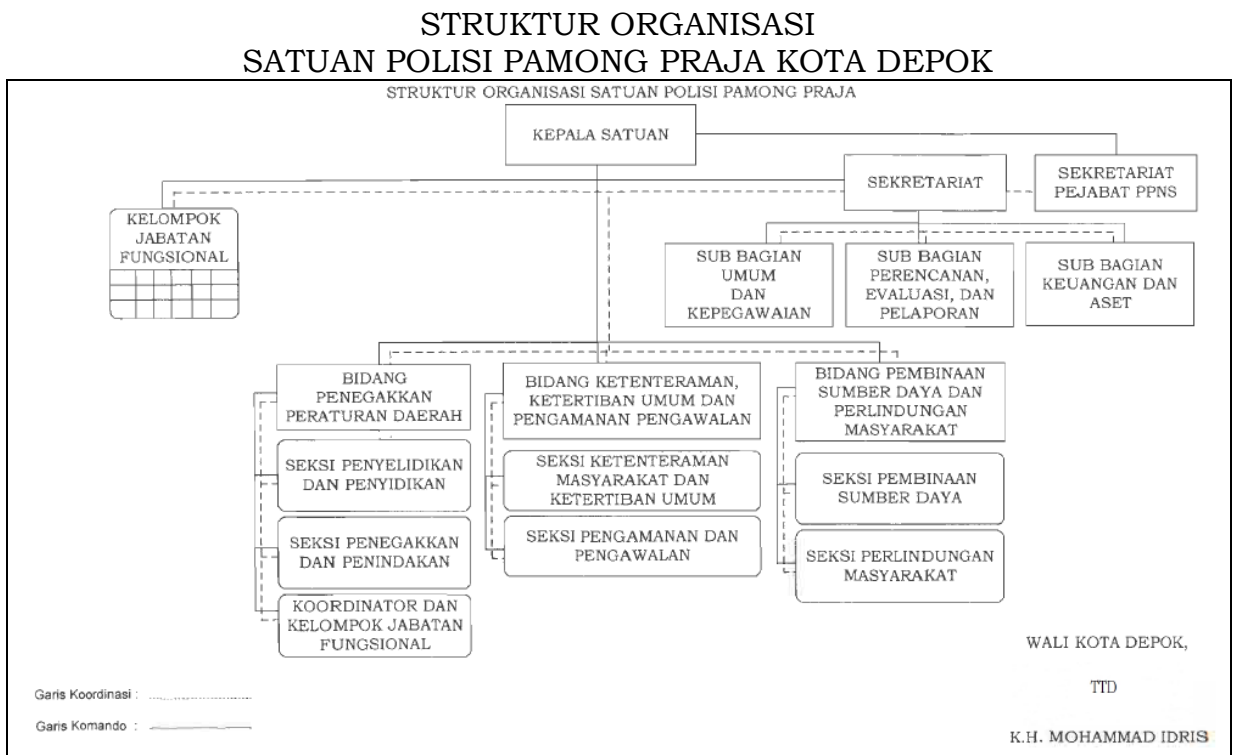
STRUKTUR ORGANISASI
SATUAN POLISI PAMONG PRAJA KOTA DEPOK

STRUKTUR ORGANISASI SATUAN POLISI PAMONG PRAJA

KEPALA SATUAN

SEKRETARIAT

SEKRETARIAT PEJABAT PPNS

KELOMPOK JABATAN FUNGSIONAL

SUB BAGIAN UMUM DAN KEPEGAWAIAN

SUB BAGIAN PERENCANAN, EVALUASI, DAN PELAPORAN

SUB BAGIAN KEUANGAN DAN ASET

BIDANG PENEGAKKAN PERATURAN DAERAH

SEKSI PENYELIDIKAN DAN PENYIDIKAN

SEKSI PENEGAKKAN DAN PENINDAKAN

KOORDINATOR DAN KELOMPOK JABATAN FUNGSIONAL

BIDANG KETENTERAMAN, KETERTIBAN UMUM DAN PENGAMANAN PENGAWALAN

SEKSI KETENTERAMAN MASYARAKAT DAN KETERTIBAN UMUM

SEKSI PENGAMANAN DAN PENGAWALAN

BIDANG PEMBINAAN SUMBER DAYA DAN PERLINDUNGAN MASYARAKAT

SEKSI PEMBINAAN SUMBER DAYA

SEKSI PERLINDUNGAN MASYARAKAT

WALI KOTA DEPOK,

TTD

K.H. MOHAMMAD IDRIS

Garis Koordinasi :

Garis Komando :